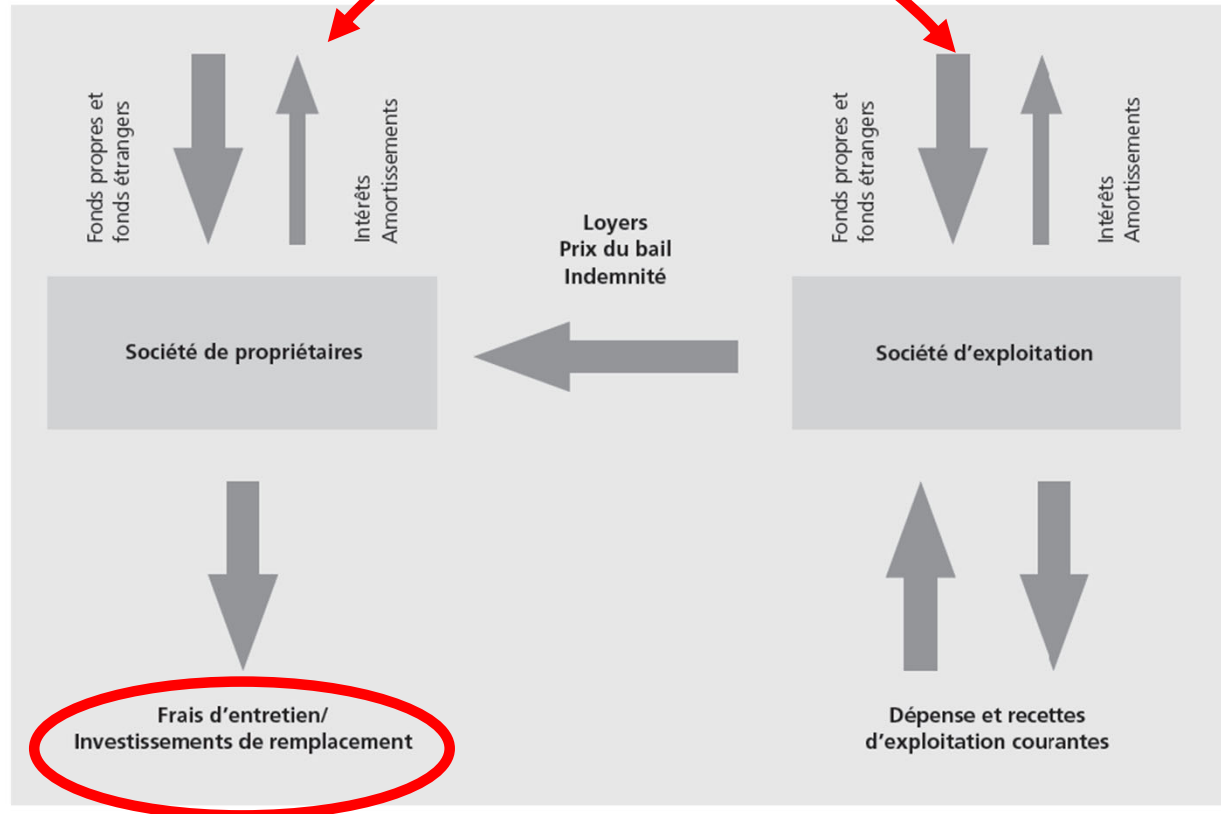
Fonds propres et fonds étrangers

Intérêts Amortissements

Fonds propres et fonds étrangers

Intérêts Amortissements

Loyers
Prix du bail
Indemnité

Société de propriétaires

Société d'exploitation

Frais d'entretien/
Investissements de remplacement

Dépense et recettes
d'exploitation courantes